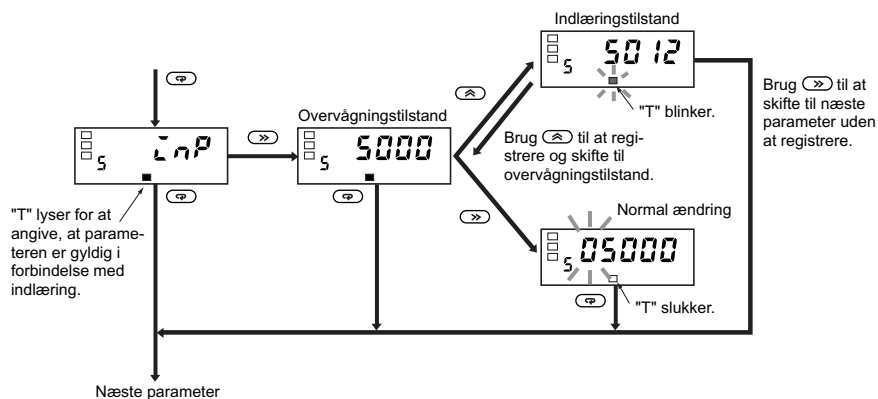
Indlæringstilstand

S 5012

"T" blinker.

Brug » til at skifte til næste parameter uden at registrere.

S InP

Overvågningtilstand

S 5000

Brug ⌃ til at registrere og skifte til overvågningstilstand.

"T" lyser for at angive, at parameteren er gyldig i forbindelse med indlæring.

Normal ændring

S 05000

"T" slukker.

Næste parameter